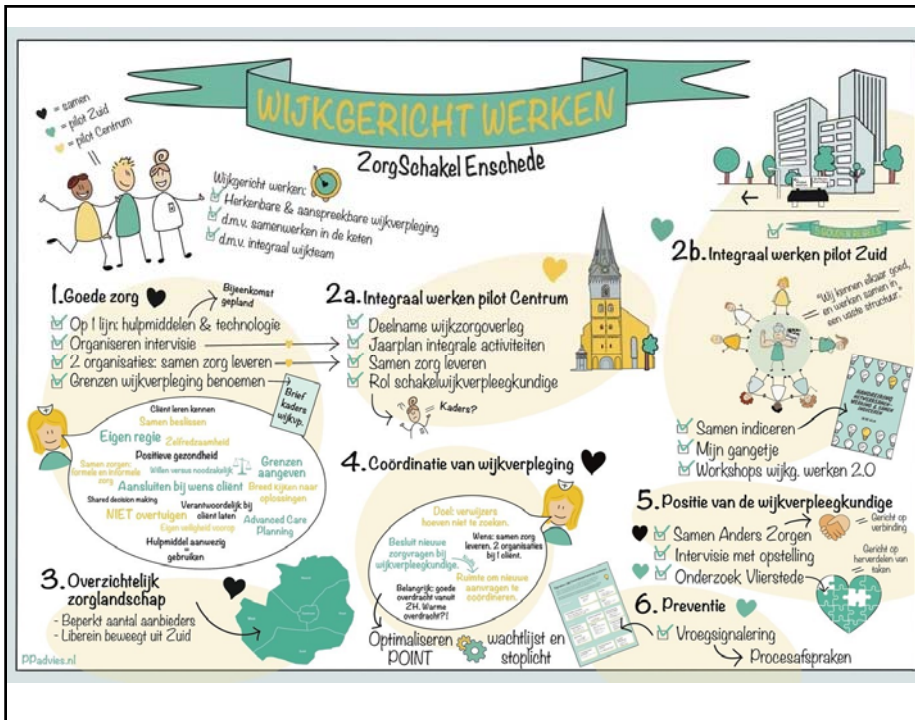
WIJKGERICHT WERKEN

ZorgSchakel Enschede

= samen
= pilot Zuid
= pilot Centrum

Wijkgericht werken:
Herkenbare & aanspreekbare wijkverpleging
d.m.v. samenwerken in de keten
d.m.v. integraal wijkteam

1. Goede zorg
Bijeenkomst gepland
Op 1 lijn: hulpmiddelen & technologie
Organiseren intervisie
2 organisaties: samen zorg leveren
Grenzen wijkverpleging benoemen
Brief kaders wijkvp.

Cliënt leren kennen
Samen beslissen
Eigen regie
Zelfredzaamheid
Positieve gezondheid
Samen zorgen: formele en informele zorg
Willen versus noodzakelijk
Grenzen aangeven
Aansluiten bij wens cliënt
Breed kijken naar oplossingen
Shared decision making
Verantwoordelijk bij cliënt laten
NIET overtuigen
Eigen veiligheid voorop
Advanced Care Planning
Hulpmiddel aanwezig ≠ gebruiken

2a. Integraal werken pilot Centrum
Deelname wijkzorgoverleg
Jaarplan integrale activiteiten
Samen zorg leveren
Rol schakelwijkverpleegkundige
Kaders?

2b. Integraal werken pilot Zuid
5 GOUDEN REGELS
"Wij kennen elkaar goed, en werken samen in een vaste structuur."
Samen indiceren
Mijn gangetje
Workshops wijkg. werken 2.0

4. Coördinatie van wijkverpleging
Doel: verwijzers hoeven niet te zoeken.
Besluit nieuwe zorgvragen bij wijkverpleegkundige.
Wens: samen zorg leveren. 2 organisaties bij 1 cliënt.
Belangrijk: goede overdracht vanuit ZH. Warme overdracht?!
Ruimte om nieuwe aanvragen te coördineren.
Optimaliseren POINT
wachtlijst en stoplicht

3. Overzichtelijk zorglandschap
- Beperkt aantal aanbieders
- Liberein beweegt uit Zuid

5. Positie van de wijkverpleegkundige
Samen Anders Zorgen
Gericht op verbinding
Intervisie met opstelling
Gericht op herverdelen van taken
Onderzoek Vlierstede

6. Preventie
Vroegsignalering
Procesafspraken

PPadvies.nl